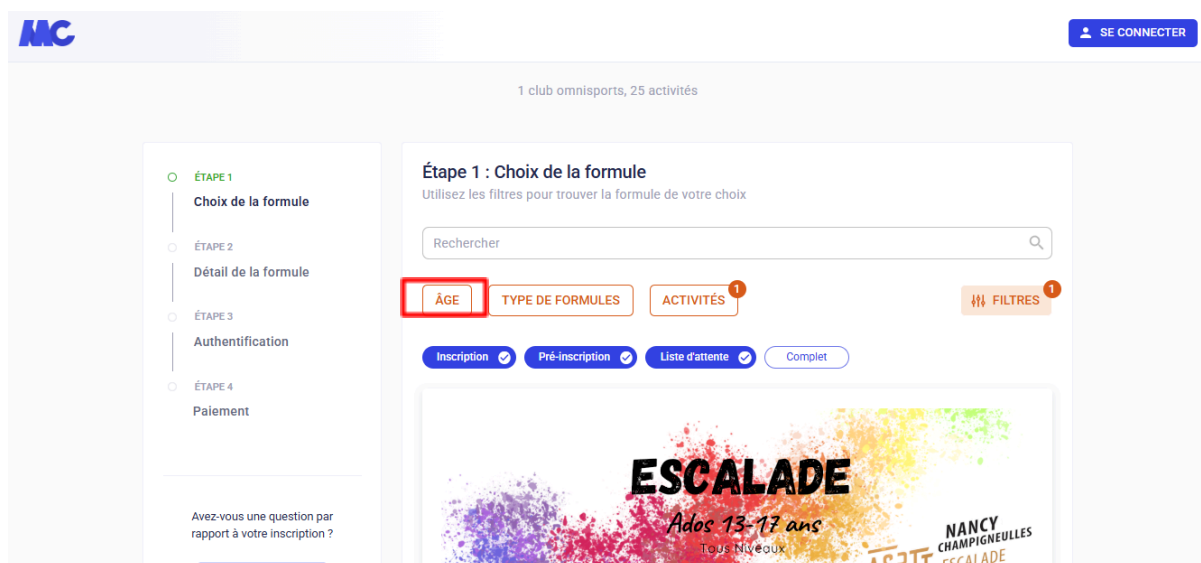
MC

SE CONNECTER

1 club omnisports, 25 activités

ÉTAPE 1
Choix de la formule

ÉTAPE 2
Détail de la formule

ÉTAPE 3
Authentification

ÉTAPE 4
Paiement

Avez-vous une question par rapport à votre inscription ?

Étape 1 : Choix de la formule
Utilisez les filtres pour trouver la formule de votre choix

Rechercher

ÂGE
TYPE DE FORMULES
ACTIVITÉS 1
FILTRES 1

Inscription
Pré-inscription
Liste d'attente
Complet

ESCALADE
Ados 13-17 ans
Tous Niveaux
NANCY CHAMPIGNEULLES
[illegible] ESCALADE